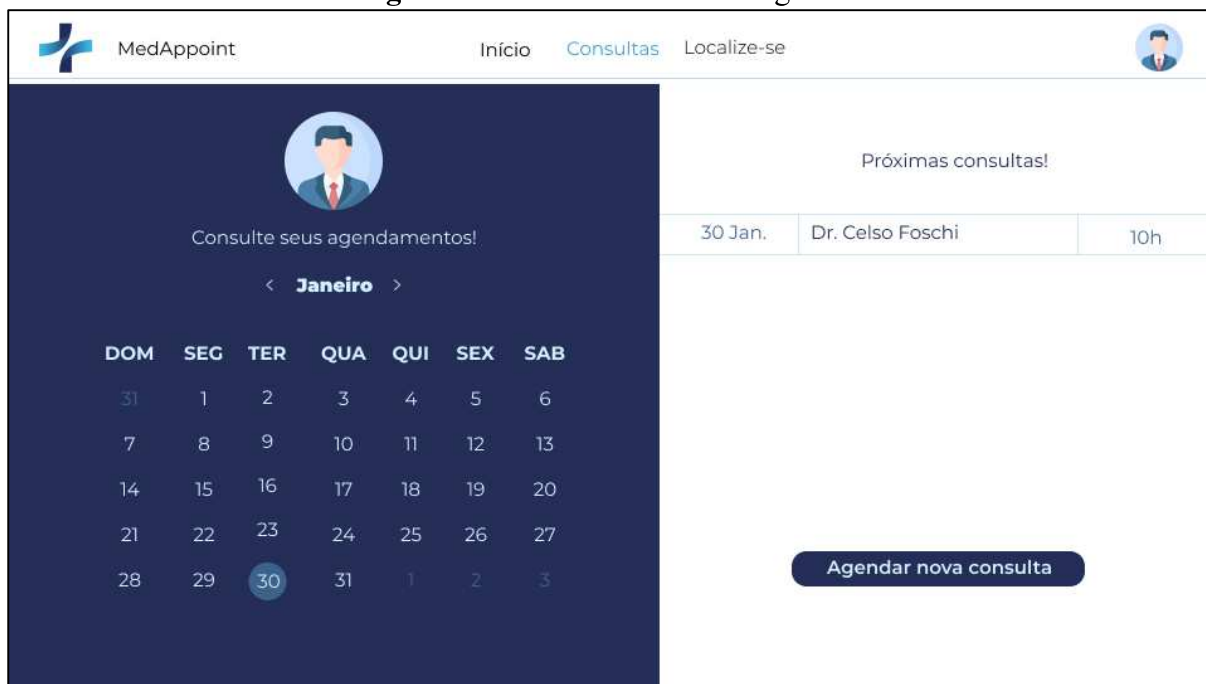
MedAppoint

Início Consultas Localize-se

Consulte seus agendamentos!

< Janeiro >

| DOM | SEG | TER | QUA | QUI | SEX | SAB |
|---|---|---|---|---|---|---|
| 31 | 1 | 2 | 3 | 4 | 5 | 6 |
| 7 | 8 | 9 | 10 | 11 | 12 | 13 |
| 14 | 15 | 16 | 17 | 18 | 19 | 20 |
| 21 | 22 | 23 | 24 | 25 | 26 | 27 |
| 28 | 29 | 30 | 31 | 1 | 2 | 3 |

Próximas consultas!

| 30 Jan. | Dr. Celso Foschi | 10h |
|---|---|---|

Agendar nova consulta